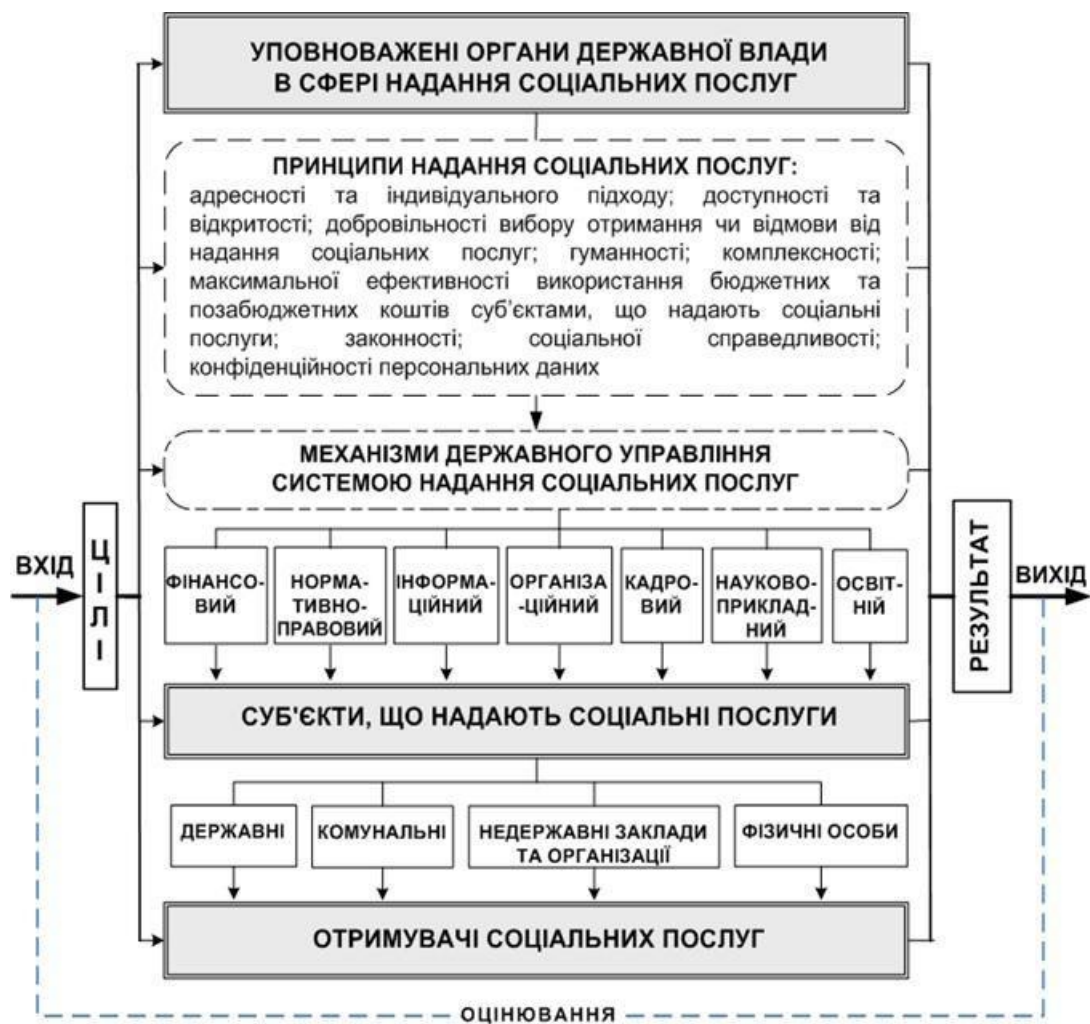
УПОВНОВАЖЕНІ ОРГАНИ ДЕРЖАВНОЇ ВЛАДИ В СФЕРІ НАДАННЯ СОЦІАЛЬНИХ ПОСЛУГ

ПРИНЦИПИ НАДАННЯ СОЦІАЛЬНИХ ПОСЛУГ:
адресності та індивідуального підходу; доступності та відкритості; добровільності вибору отримання чи відмови від надання соціальних послуг; гуманності; комплексності; максимальної ефективності використання бюджетних та позабюджетних коштів суб'єктами, що надають соціальні послуги; законності; соціальної справедливості; конфіденційності персональних даних

МЕХАНІЗМИ ДЕРЖАВНОГО УПРАВЛІННЯ СИСТЕМОЮ НАДАННЯ СОЦІАЛЬНИХ ПОСЛУГ

ВХІД

ЦІЛІ

ФІНАНСОВИЙ

НОРМАТИВНО-ПРАВОВИЙ

ІНФОРМАЦІЙНИЙ

ОРГАНІЗАЦІЙНИЙ

КАДРОВИЙ

НАУКОВО-ПРИКЛАДНИЙ

ОСВІТНІЙ

РЕЗУЛЬТАТ

ВИХІД

СУБ'ЄКТИ, ЩО НАДАЮТЬ СОЦІАЛЬНІ ПОСЛУГИ

ДЕРЖАВНІ

КОМУНАЛЬНІ

НЕДЕРЖАВНІ ЗАКЛАДИ ТА ОРГАНІЗАЦІЇ

ФІЗИЧНІ ОСОБИ

ОТРИМУВАЧІ СОЦІАЛЬНИХ ПОСЛУГ

ОЦІНЮВАННЯ